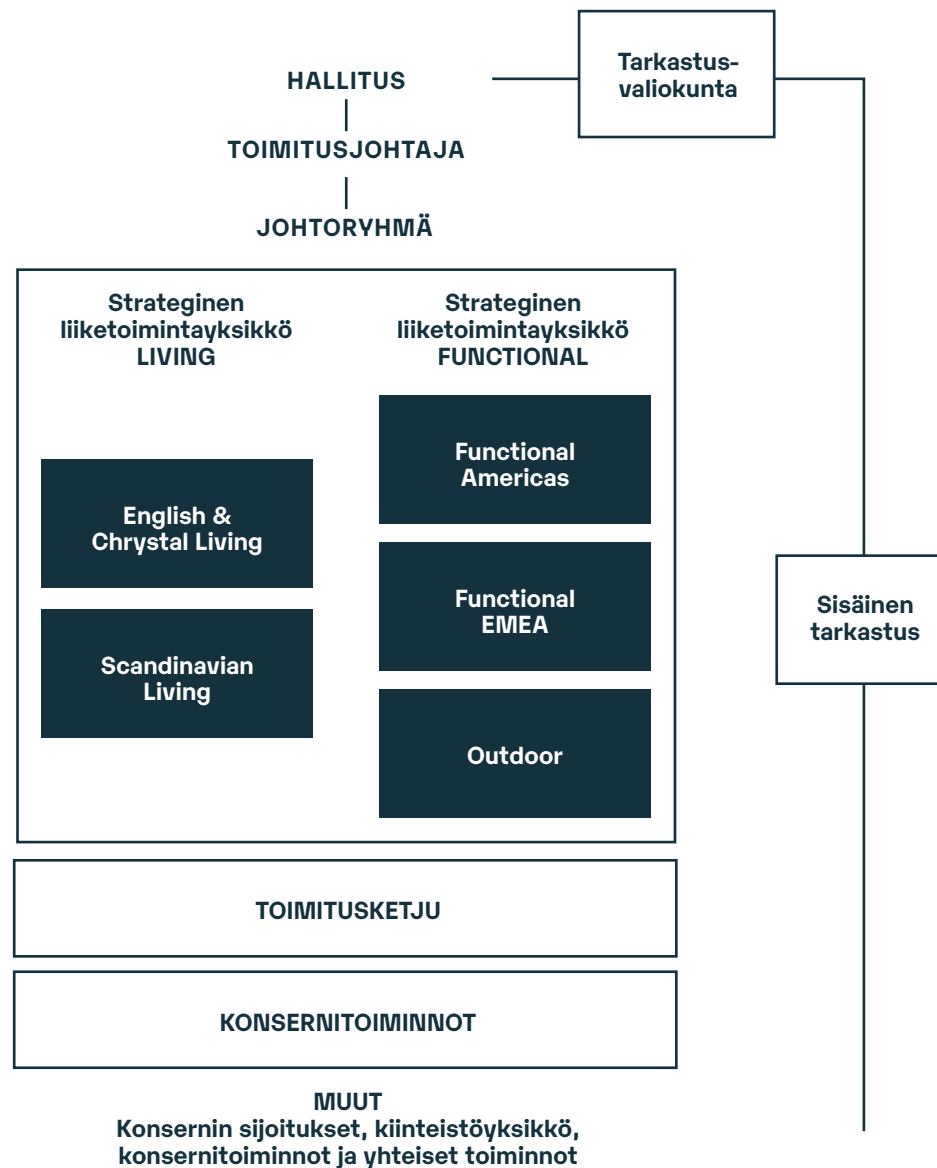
HALLITUS

Tarkastusvaliokunta

TOIMITUSJOHTAJA

JOHTORYHMÄ

Strateginen liiketoimintayksikkö LIVING

English & Chrystal Living

Scandinavian Living

Strateginen liiketoimintayksikkö FUNCTIONAL

Functional Americas

Functional EMEA

Outdoor

Sisäinen tarkastus

TOIMITUSKETJU

KONSERNITOIMINNOT

MUUT
Konsernin sijoitukset, kiinteistöyksikkö, konsernitoiminnot ja yhteiset toiminnot